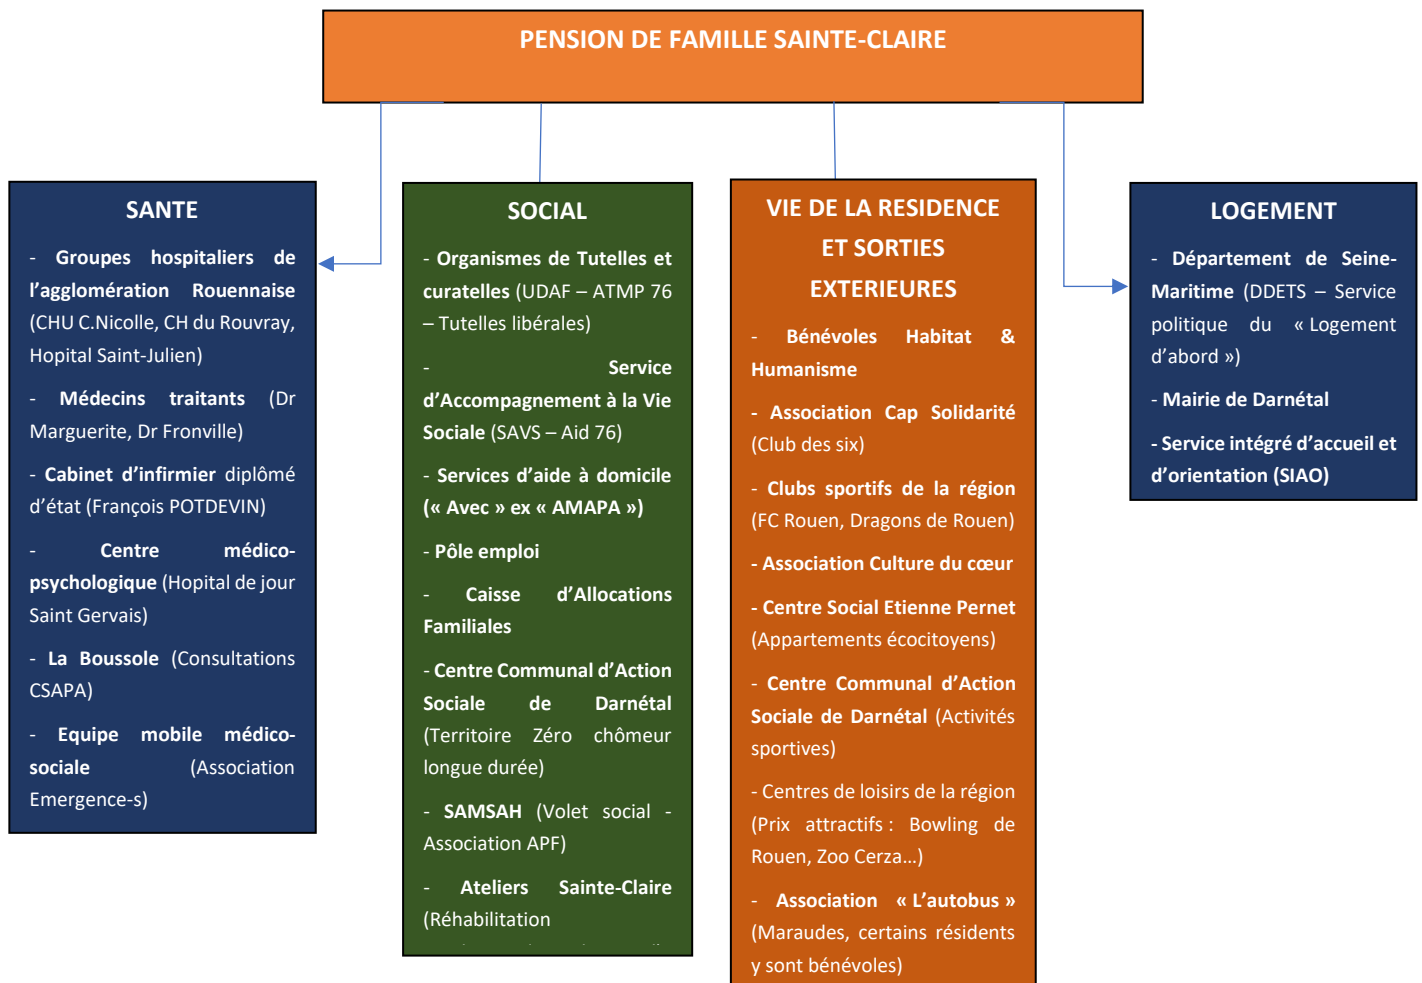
PENSION DE FAMILLE SAINTE-CLAIRE

SANTE

- Groupes hospitaliers de l'agglomération Rouennaise (CHU C.Nicolle, CH du Rouvray, Hopital Saint-Julien)

- Médecins traitants (Dr Marguerite, Dr Fronville)

- Cabinet d'infirmier diplômé d'état (François POTDEVIN)

- Centre médico-psychologique (Hopital de jour Saint Gervais)

- La Boussole (Consultations CSAPA)

- Equipe mobile médico-sociale (Association Emergence-s)

SOCIAL

- Organismes de Tutelles et curatelles (UDAF – ATMP 76 – Tutelles libérales)

- Service d'Accompagnement à la Vie Sociale (SAVS – Aid 76)

- Services d'aide à domicile (« Avec » ex « AMAPA »)

- Pôle emploi

- Caisse d'Allocations Familiales

- Centre Communal d'Action Sociale de Darnétal (Territoire Zéro chômeur longue durée)

- SAMSAH (Volet social - Association APF)

- Ateliers Sainte-Claire (Réhabilitation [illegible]

VIE DE LA RESIDENCE ET SORTIES EXTERIEURES

- Bénévoles Habitat & Humanisme

- Association Cap Solidarité (Club des six)

- Clubs sportifs de la région (FC Rouen, Dragons de Rouen)

- Association Culture du cœur

- Centre Social Etienne Pernet (Appartements écocitoyens)

- Centre Communal d'Action Sociale de Darnétal (Activités sportives)

- Centres de loisirs de la région (Prix attractifs : Bowling de Rouen, Zoo Cerza…)

- Association « L'autobus » (Maraudes, certains résidents y sont bénévoles)

LOGEMENT

- Département de Seine-Maritime (DDETS – Service politique du « Logement d'abord »)

- Mairie de Darnétal

- Service intégré d'accueil et d'orientation (SIAO)